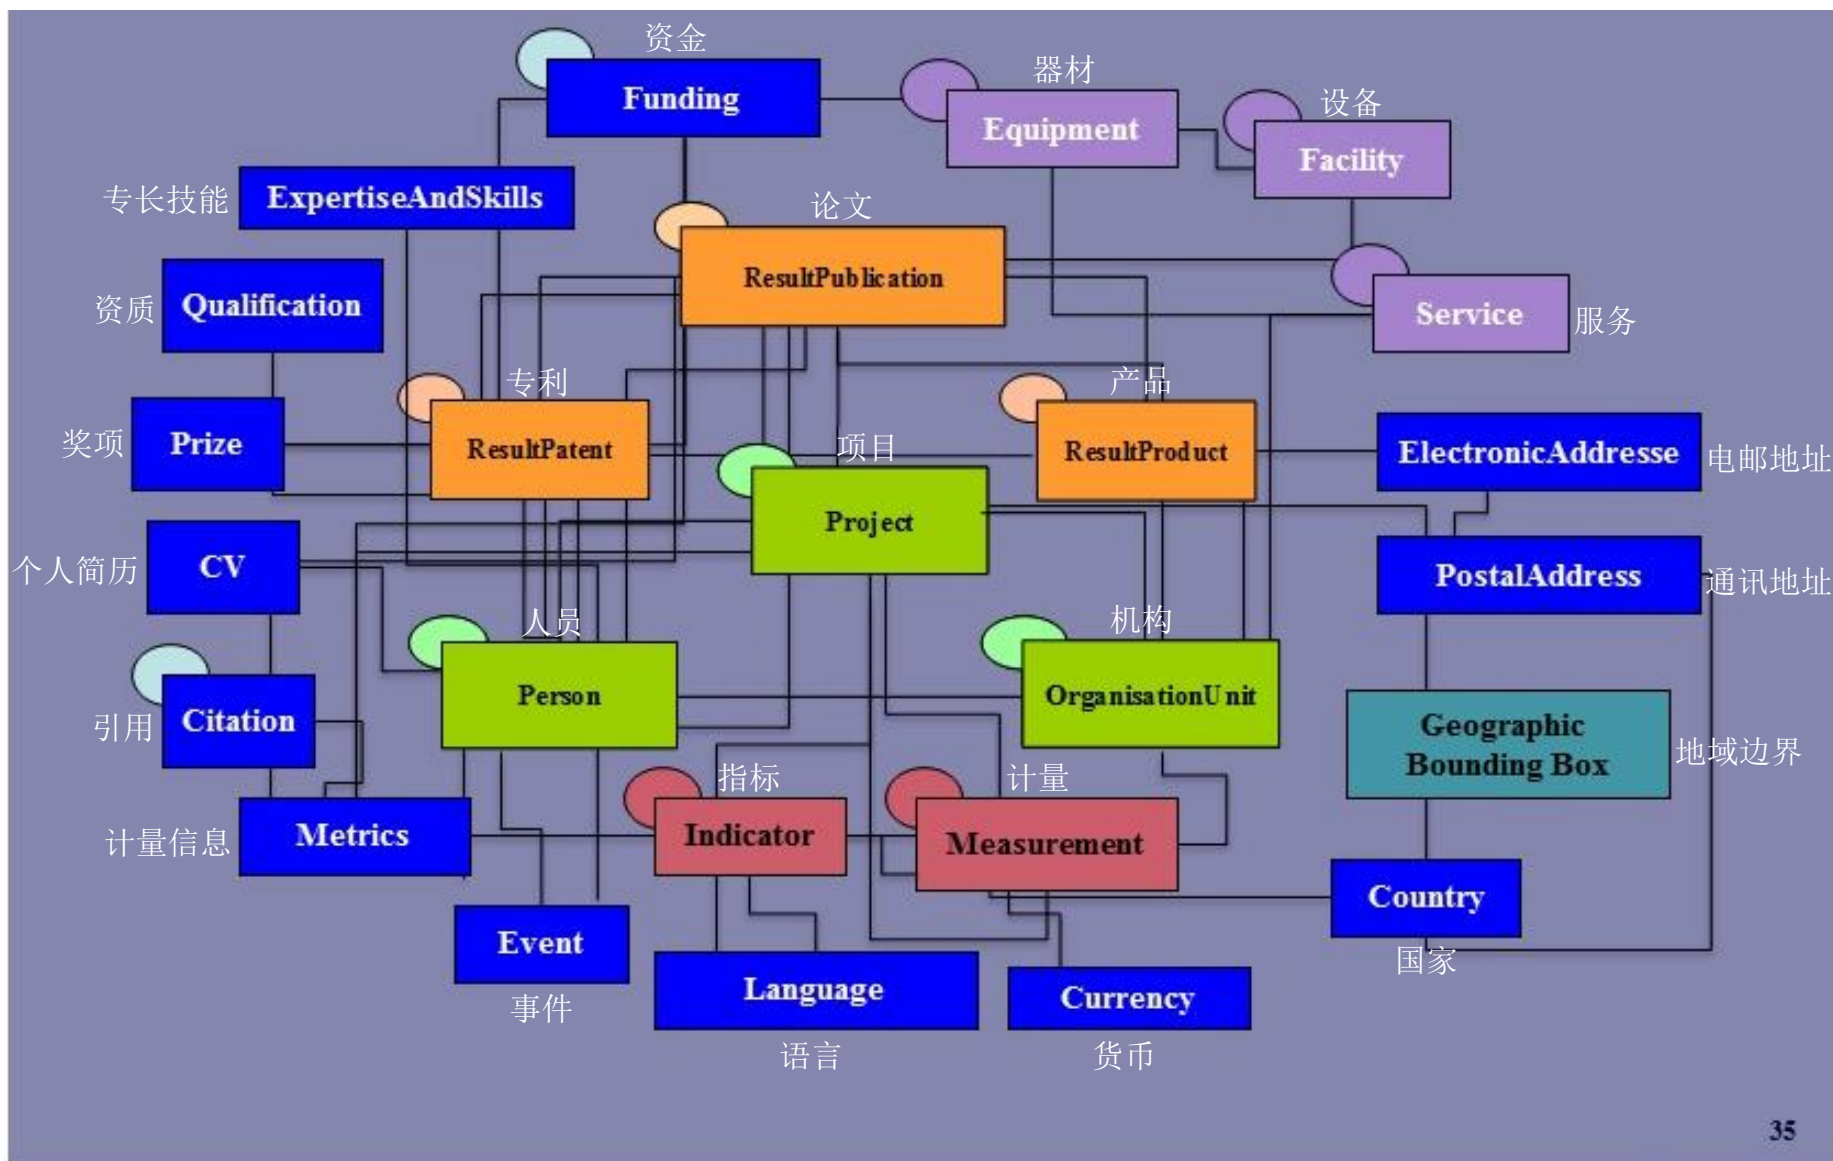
资金
Funding

器材
Equipment

设备
Facility

专长技能
ExpertiseAndSkills

论文
ResultPublication

资质
Qualification

Service
服务

专利
ResultPatent

产品
ResultProduct

奖项
Prize

项目
Project

ElectronicAddresse
电邮地址

个人简历
CV

PostalAddress
通讯地址

人员
Person

机构
OrganisationUnit

引用
Citation

Geographic Bounding Box
地域边界

指标
Indicator

计量
Measurement

计量信息
Metrics

Country
国家

Event
事件

Language
语言

Currency
货币

35